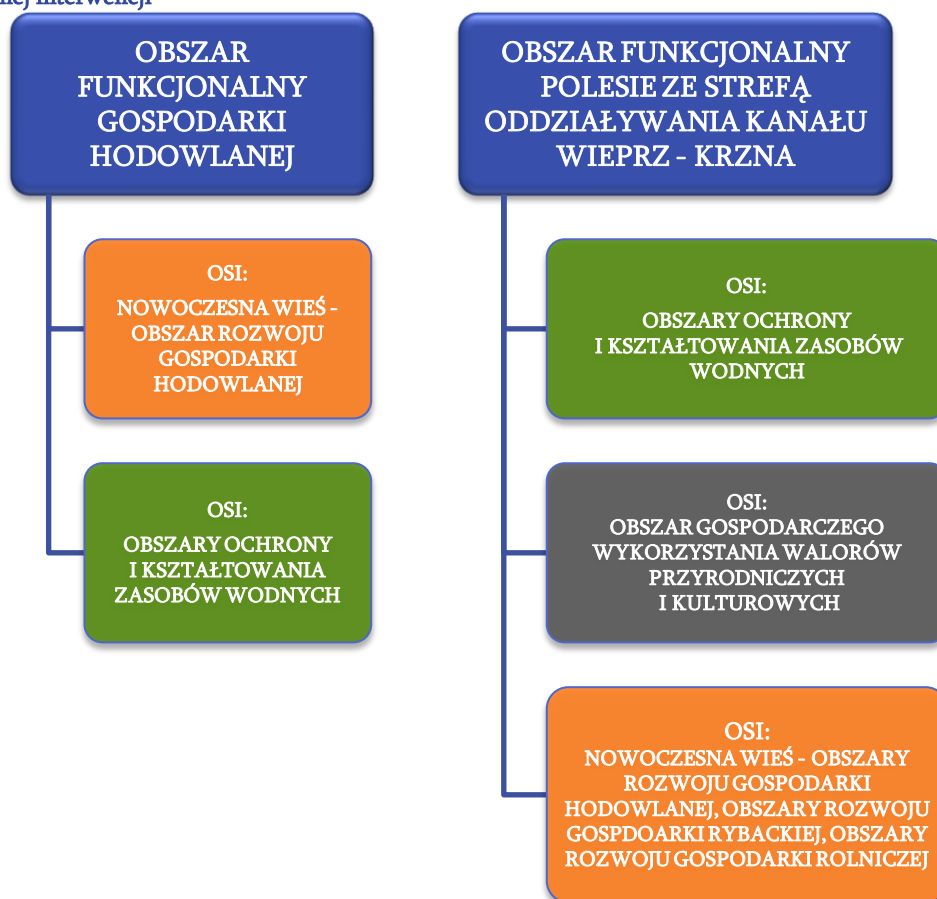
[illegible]nej interwencji

OBSZAR FUNKCJONALNY GOSPODARKI HODOWLANEJ

OSI:
NOWOCZESNA WIEŚ - OBSZAR ROZWOJU GOSPODARKI HODOWLANEJ

OSI:
OBSZARY OCHRONY I KSZTAŁTOWANIA ZASOBÓW WODNYCH

OBSZAR FUNKCJONALNY POLESIE ZE STREFĄ ODDZIAŁYWANIA KANAŁU WIEPRZ - KRZNA

OSI:
OBSZARY OCHRONY I KSZTAŁTOWANIA ZASOBÓW WODNYCH

OSI:
OBSZAR GOSPODARCZEGO WYKORZYSTANIA WALORÓW PRZYRODNICZYCH I KULTUROWYCH

OSI:
NOWOCZESNA WIEŚ - OBSZARY ROZWOJU GOSPODARKI HODOWLANEJ, OBSZARY ROZWOJU GOSPDOARKI RYBACKIEJ, OBSZARY ROZWOJU GOSPODARKI ROLNICZEJ